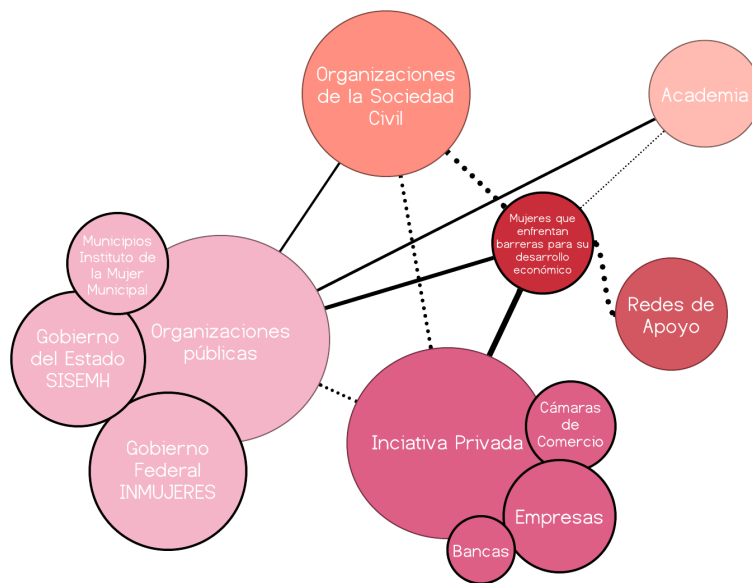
Organizaciones de la Sociedad Civil

Academia

Mujeres que enfrentan barreras para su desarrollo económico

Redes de Apoyo

Municipios Instituto de la Mujer Municipal

Gobierno del Estado SISEMH

Organizaciones públicas

Gobierno Federal INMUJERES

Inciativa Privada

Cámaras de Comercio

Empresas

Bancas